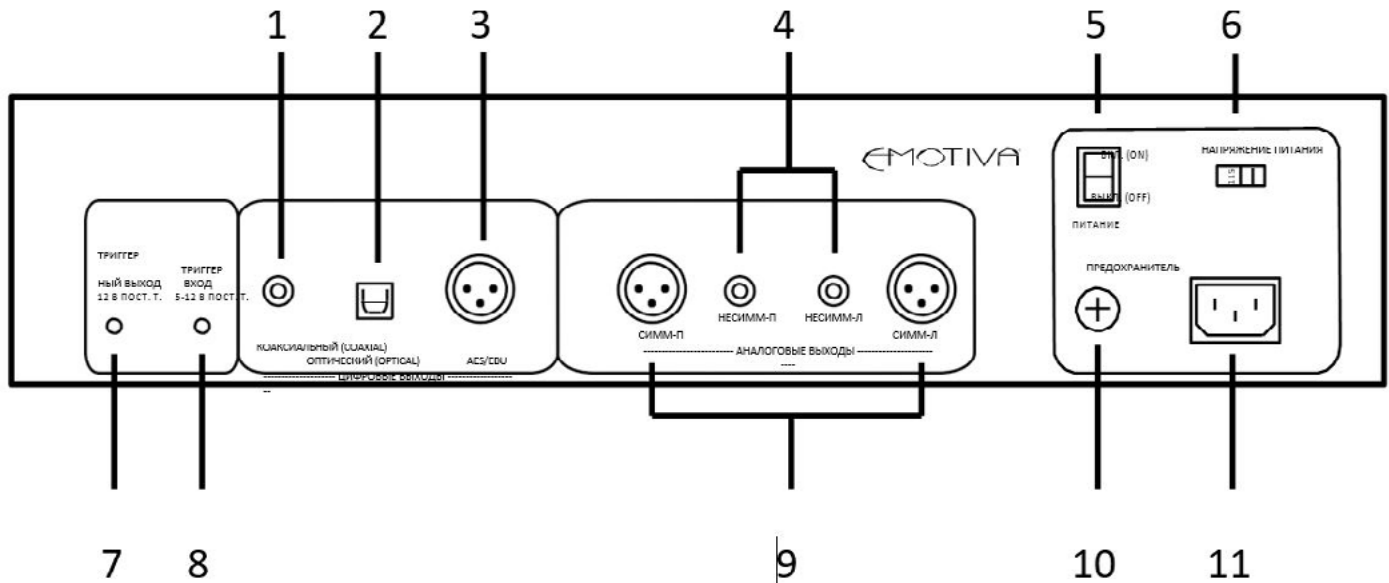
1 2 3 4 5 6

EMOTIVA

ВКЛ. (ON)

ВЫКЛ. (OFF)

ПИТАНИЕ

НАПРЯЖЕНИЕ ПИТАНИЯ

ТРИГГЕР

НЫЙ ВЫХОД
12 В ПОСТ. Т.

ТРИГГЕР
ВХОД
5-12 В ПОСТ. Т.

КОАКСИАЛЬНЫЙ (COAXIAL)

ОПТИЧЕСКИЙ (OPTICAL)

AES/EBU

------------------- ЦИФРОВЫЕ ВЫХОДЫ -------------------
--

СИММ-П

НЕСИММ-П

НЕСИММ-Л

СИММ-Л

------------------- АНАЛОГОВЫЕ ВЫХОДЫ -------------------
----

ПРЕДОХРАНИТЕЛЬ

7 8 9 10 11